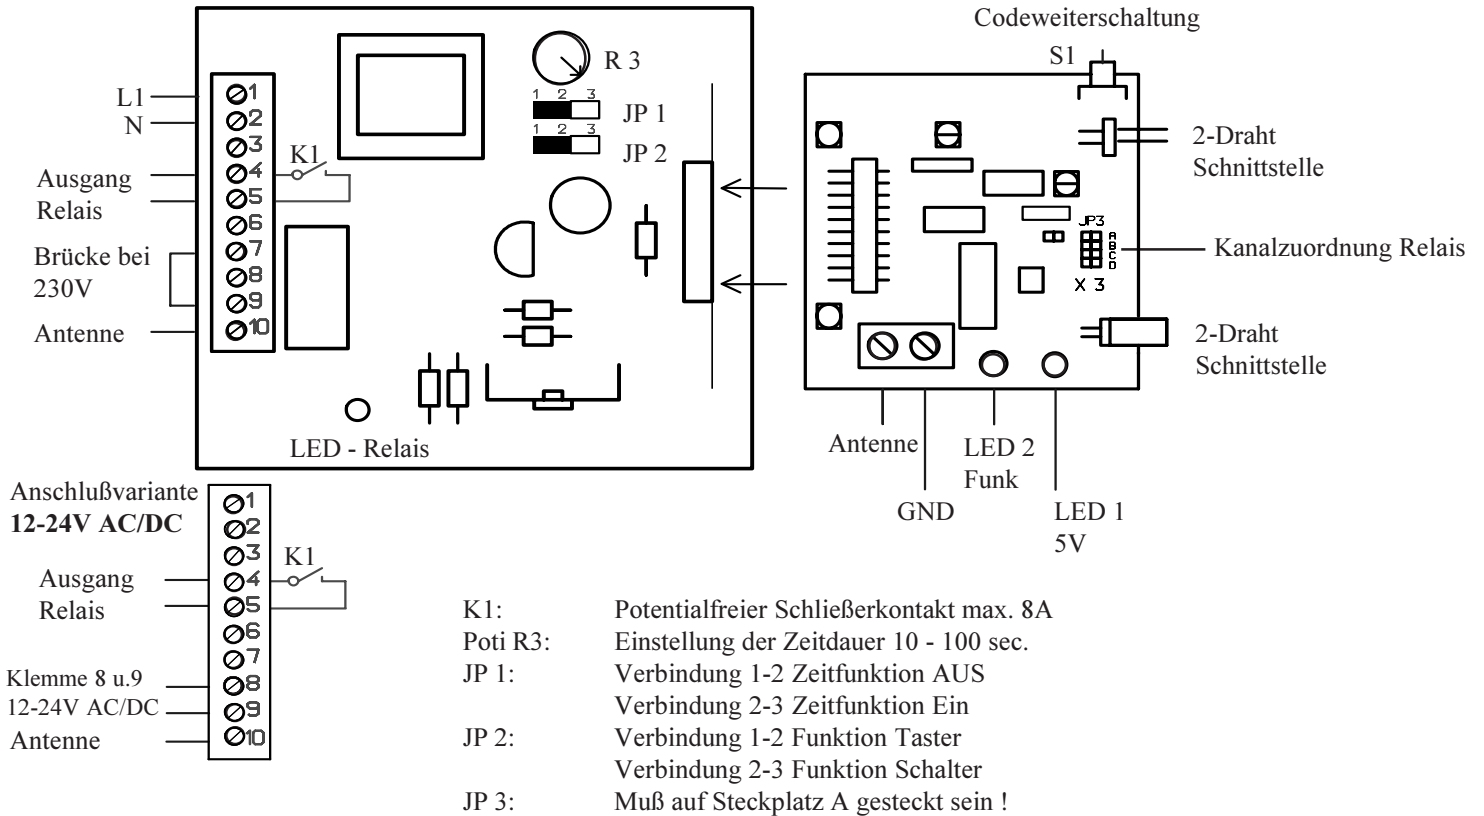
L1
N
Ausgang
Relais
Brücke bei
230V
Antenne

1
2
3
4
5
6
7
8
9
10

K1

R 3
1 2 3
JP 1
1 2 3
JP 2

LED - Relais

Codeweiterschaltung
S1
2-Draht
Schnittstelle
JP3
A
B
C
D
Kanalzuordnung Relais
X 3
2-Draht
Schnittstelle
Antenne
GND
LED 2
Funk
LED 1
5V

Anschlußvariante
**12-24V AC/DC**
Ausgang
Relais
Klemme 8 u.9
12-24V AC/DC
Antenne

1
2
3
4
5
6
7
8
9
10

K1

| | |
|---|---|
| K1: | Potentialfreier Schließerkontakt max. 8A |
| Poti R3: | Einstellung der Zeitdauer 10 - 100 sec. |
| JP 1: | Verbindung 1-2 Zeitfunktion AUS |
| | Verbindung 2-3 Zeitfunktion Ein |
| JP 2: | Verbindung 1-2 Funktion Taster |
| | Verbindung 2-3 Funktion Schalter |
| JP 3: | Muß auf Steckplatz A gesteckt sein ! |